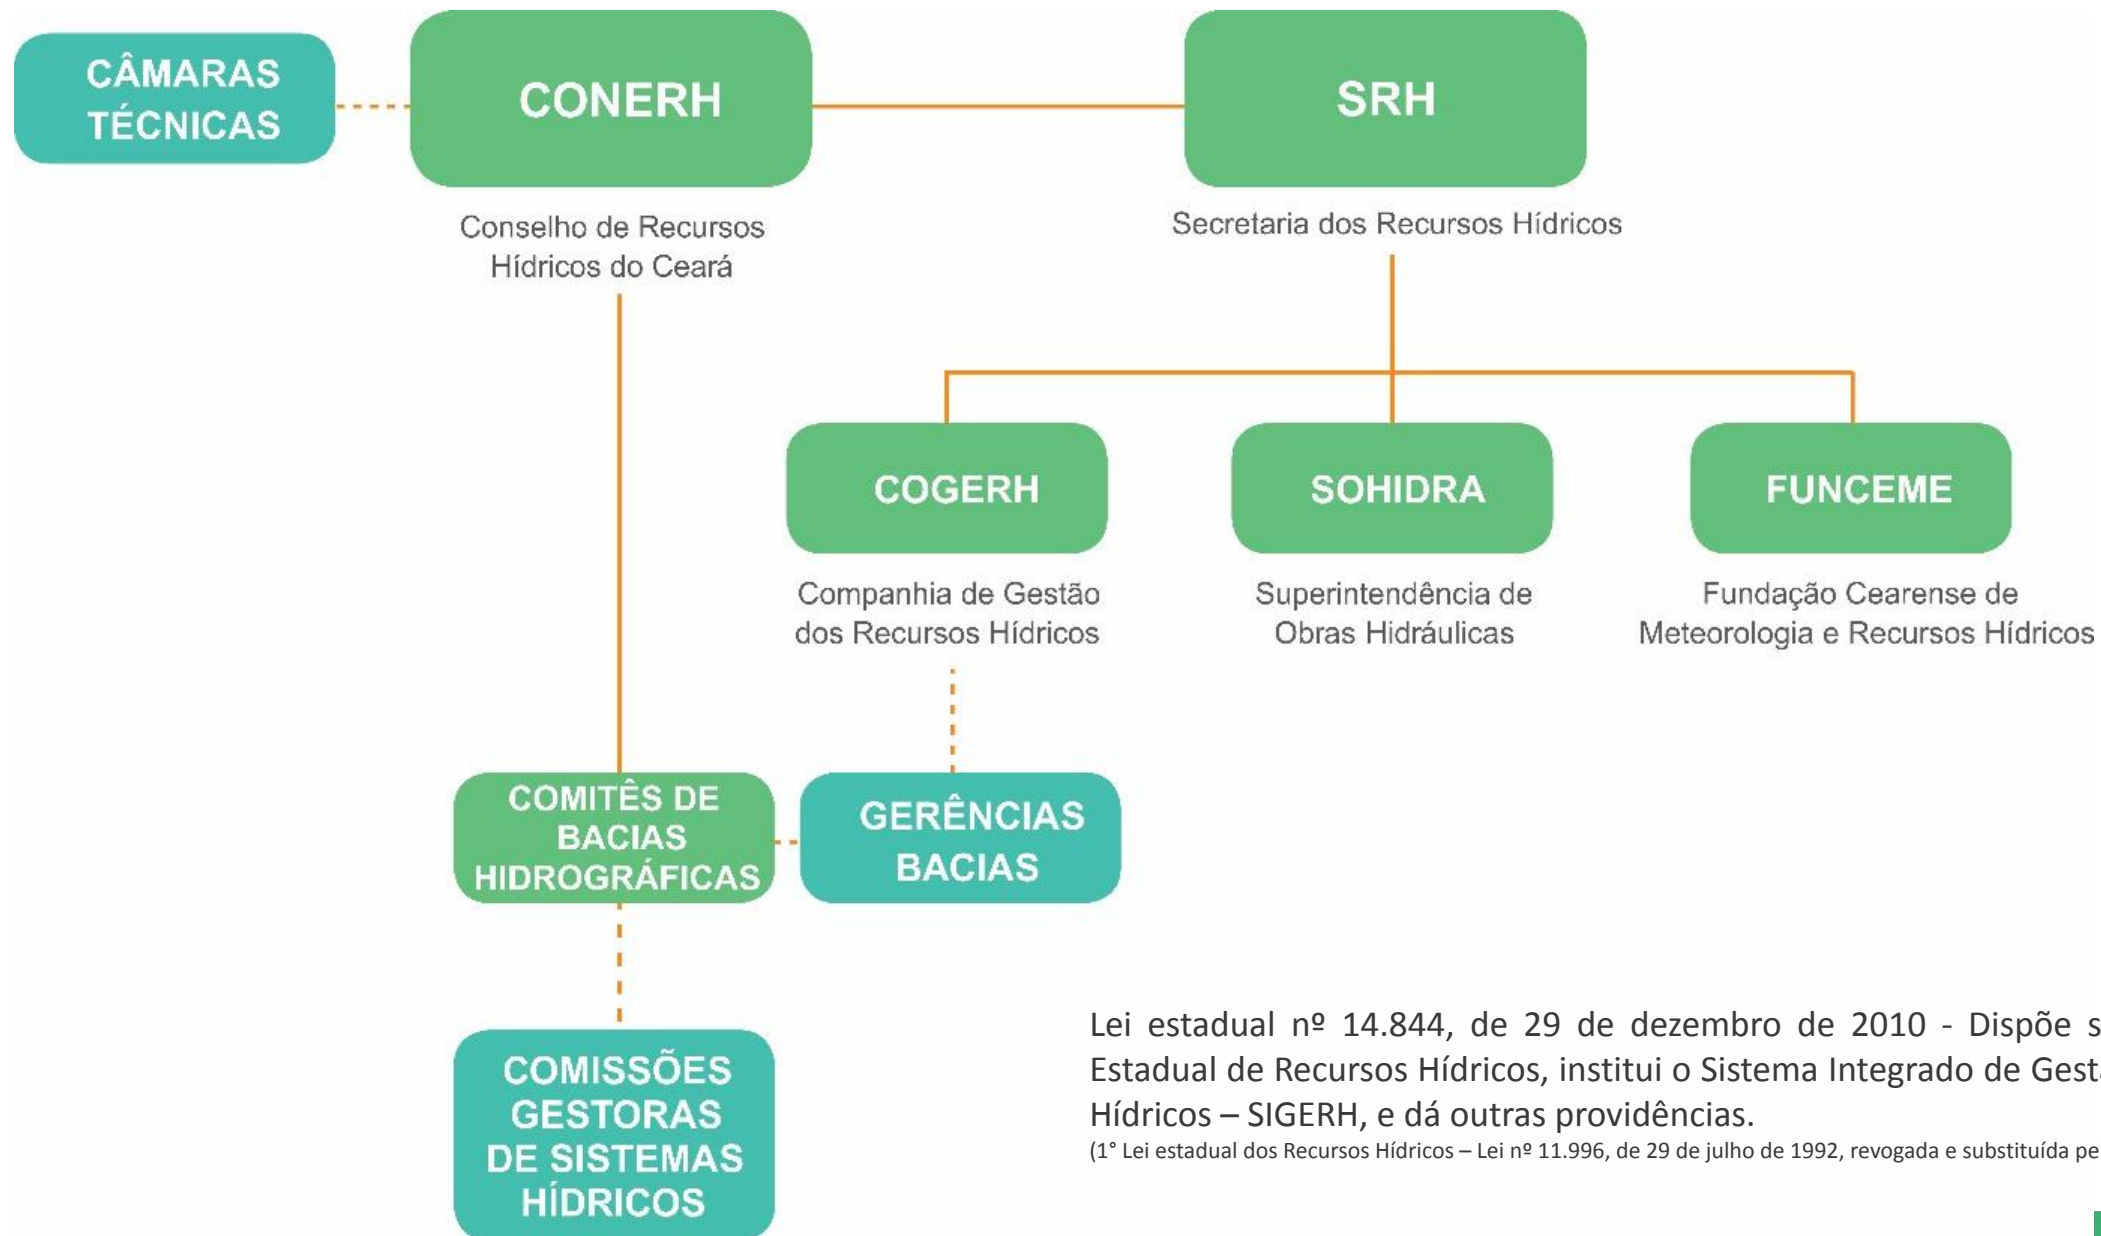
CÂMARAS TÉCNICAS

CONERH

Conselho de Recursos Hídricos do Ceará

SRH

Secretaria dos Recursos Hídricos

COGERH

Companhia de Gestão dos Recursos Hídricos

SOHIDRA

Superintendência de Obras Hidráulicas

FUNCEME

Fundação Cearense de Meteorologia e Recursos Hídricos

COMITÊS DE BACIAS HIDROGRÁFICAS

GERÊNCIAS BACIAS

COMISSÕES GESTORAS DE SISTEMAS HÍDRICOS

Lei estadual nº 14.844, de 29 de dezembro de 2010 - Dispõe s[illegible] Estadual de Recursos Hídricos, institui o Sistema Integrado de Gest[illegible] Hídricos – SIGERH, e dá outras providências.

(1° Lei estadual dos Recursos Hídricos – Lei nº 11.996, de 29 de julho de 1992, revogada e substituída pe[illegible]